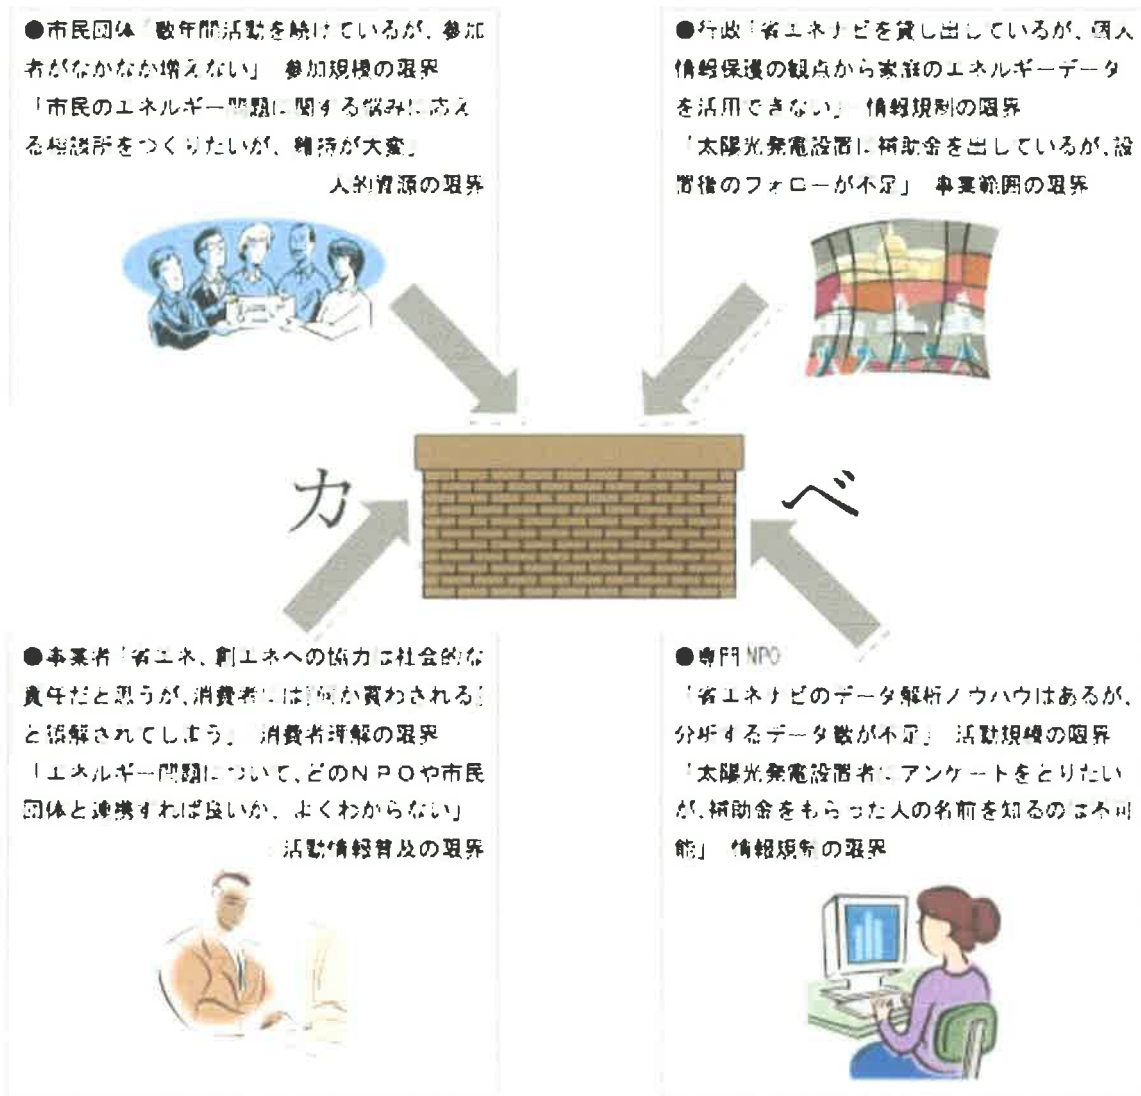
●市民団体「数年間活動を続けているが、参加者がなかなか増えない」 参加規模の限界
「市民のエネルギー問題に関する悩みに応える相談所をつくりたいが、維持が大変」 人的資源の限界

●行政「省エネナビを貸し出しているが、個人情報保護の観点から家庭のエネルギーデータを活用できない」 情報規制の限界
「太陽光発電設置に補助金を出しているが、設置後のフォローが不足」 事業範囲の限界

カ

ベ

●事業者「省エネ、創エネへの協力は社会的な責任だと思うが、消費者には何か買わされると誤解されてしまう」 消費者理解の限界
「エネルギー問題について、どのＮＰＯや市民団体と連携すれば良いか、よくわからない」 活動情報普及の限界

●専門NPO
「省エネナビのデータ解析ノウハウはあるが、分析するデータ数が不足」 活動規模の限界
「太陽光発電設置者にアンケートをとりたいが、補助金をもらった人の名前を知るのは不可能」 情報規制の限界